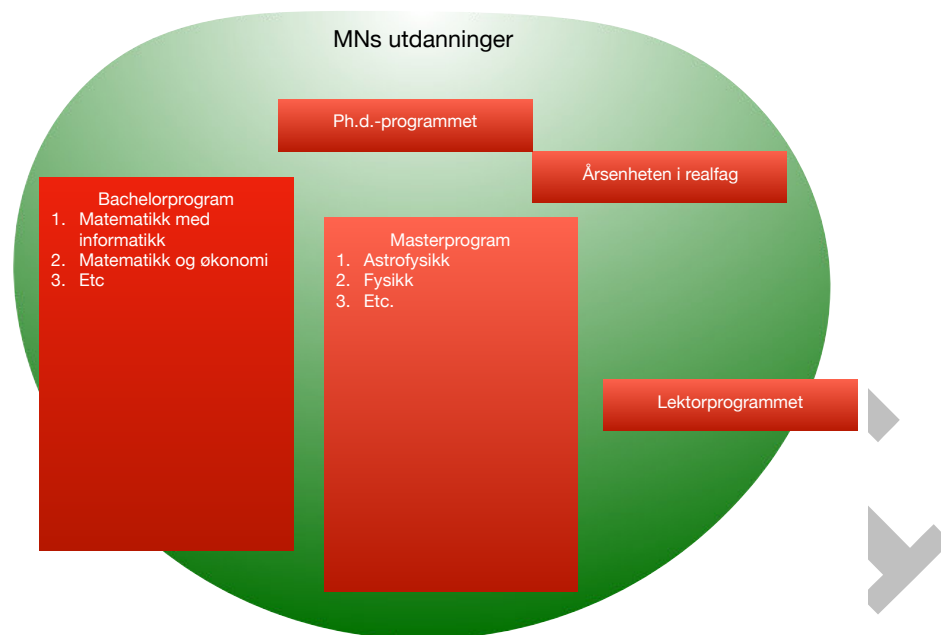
MNs utdanninger

Ph.d.-programmet

Årsenheten i realfag

Bachelorprogram
1. Matematikk med informatikk
2. Matematikk og økonomi
3. Etc

Masterprogram
1. Astrofysikk
2. Fysikk
3. Etc.

Lektorprogrammet